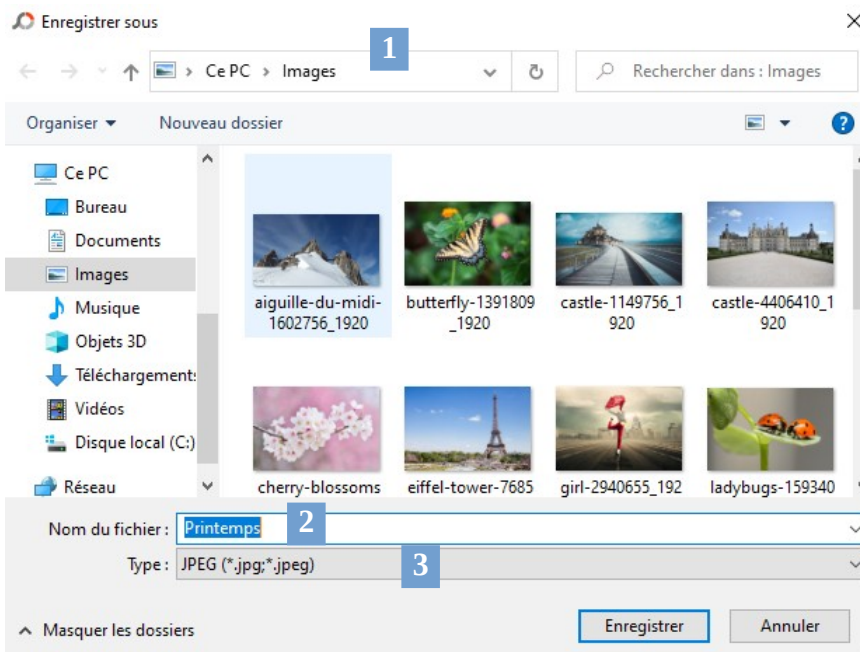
Enregistrer sous

1

Ce PC > Images

Rechercher dans : Images

Organiser ▾ Nouveau dossier

?

Ce PC
Bureau
Documents
Images
Musique
Objets 3D
Téléchargements
Vidéos
Disque local (C:)
Réseau

aiguille-du-midi-1602756_1920
butterfly-1391809_1920
castle-1149756_1920
castle-4406410_1920
cherry-blossoms
eiffel-tower-7685
girl-2940655_192
ladybugs-159340

Nom du fichier : Printemps

2

Type : JPEG (*.jpg;*.jpeg)

3

^ Masquer les dossiers

Enregistrer

Annuler